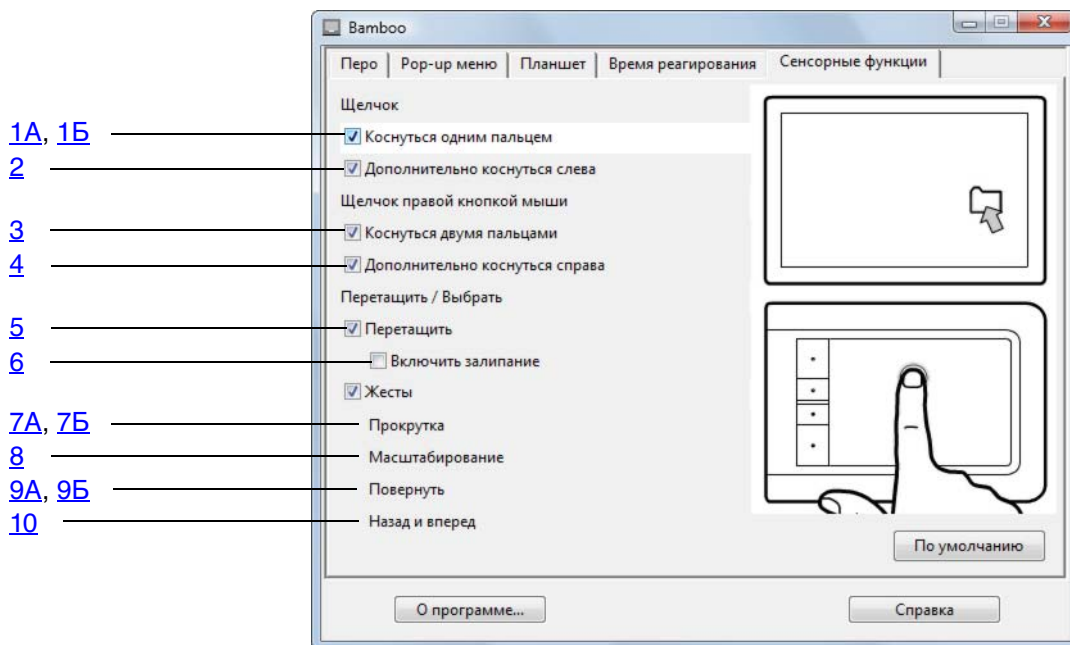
Bamboo

Перо | Pop-up меню | Планшет | Время реагирования | Сенсорные функции

Щелчок

1А, 1Б Коснуться одним пальцем

2 Дополнительно коснуться слева

Щелчок правой кнопкой мыши

3 Коснуться двумя пальцами

4 Дополнительно коснуться справа

Перетащить / Выбрать

5 Перетащить

6 Включить залипание

Жесты

7А, 7Б Прокрутка

8 Масштабирование

9А, 9Б Повернуть

10 Назад и вперед

По умолчанию

О программе...

Справка